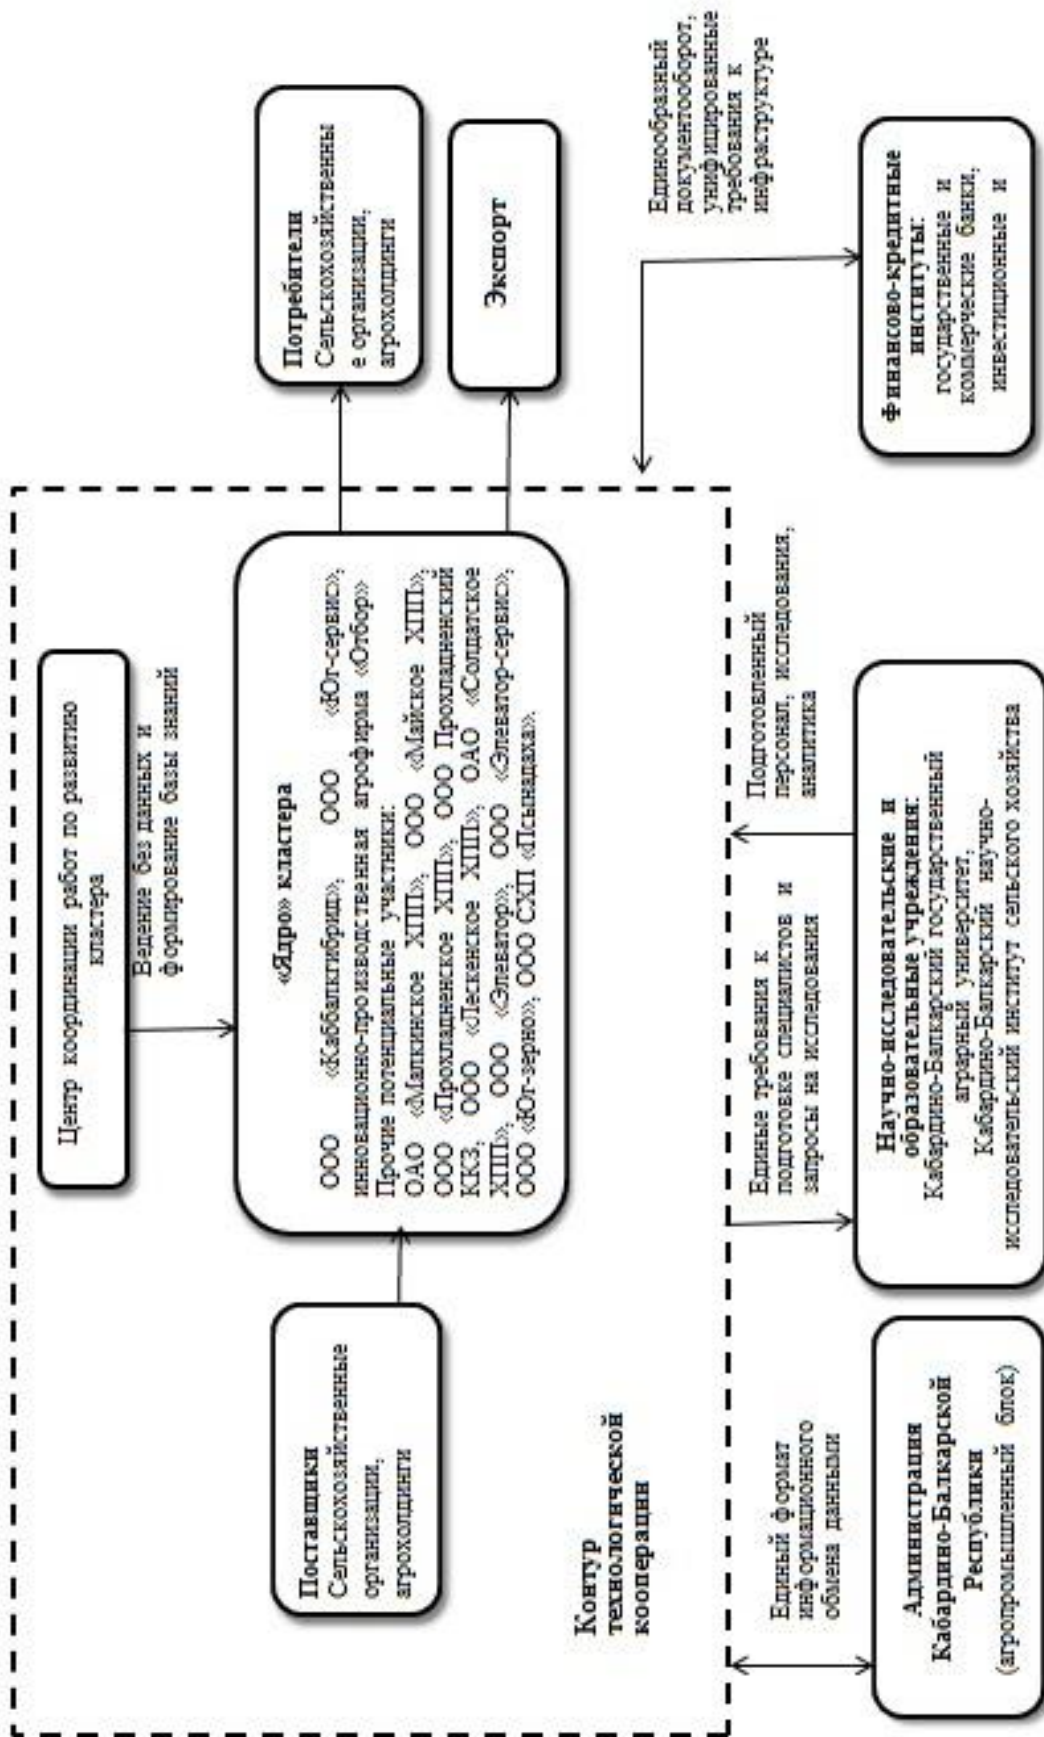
Центр координации работ по развитию кластера

Ведение баз данных и формирование базы знаний

«Ядро» кластера
ООО «Каббалкгибрид», ООО «Юг-сервис»; инновационно-производственная агрофирма «Отбор»
Прочие потенциальные участники:
ОАО «Малкинское ХПП», ООО «Майское ХПП»; ООО «Прохладненское ХПП», ООО Прохладненский ККЗ, ООО «Лескенское ХПП», ОАО «Солдатское ХПП», ООО «Элеватор», ООО «Элеватор-сервис»; ООО «Юг-зерно», ООО СХП «Псыншахо».

Поставщики
Сельскохозяйственные организации, агрохолдинги

Потребители
Сельскохозяйственные организации, агрохолдинги

Экспорт

Контур технологической кооперации

Единообразный документооборот; унифицированные требования к инфраструктуре

Финансово-кредитные институты: государственные и коммерческие банки, инвестиционные и

Подготовленный персонал, исследования, аналитика

Единые требования к подготовке специалистов и запросы на исследования

Научно-исследовательские и образовательные учреждения: Кабардино-Балкарский государственный аграрный университет, Кабардино-Балкарский научно-исследовательский институт сельского хозяйства

Единый формат информационного обмена данными

Администрация Кабардино-Балкарской Республики (агропромышленный блок)